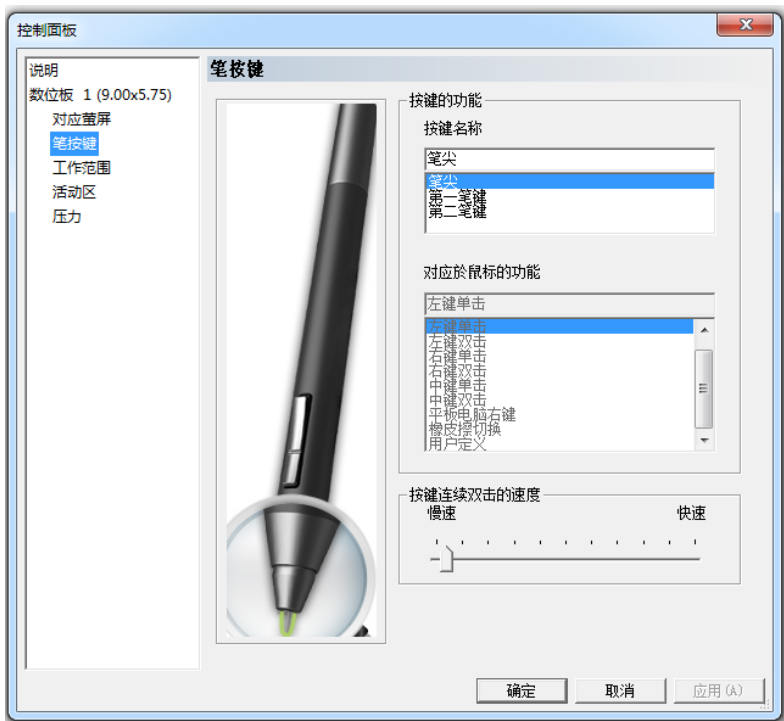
控制面板

说明
数位板 1 (9.00x5.75)
对应萤屏
笔按键
工作范围
活动区
压力

笔按键

按键的功能
按键名称
笔尖
笔尖
第一笔键
第二笔键

对应於鼠标的功能
左键单击
左键单击
左键双击
右键单击
右键双击
中键单击
中键双击
平板电脑右键
橡皮擦切换
用户定义

按键连续双击的速度
慢速
快速

确定
取消
应用 (A)